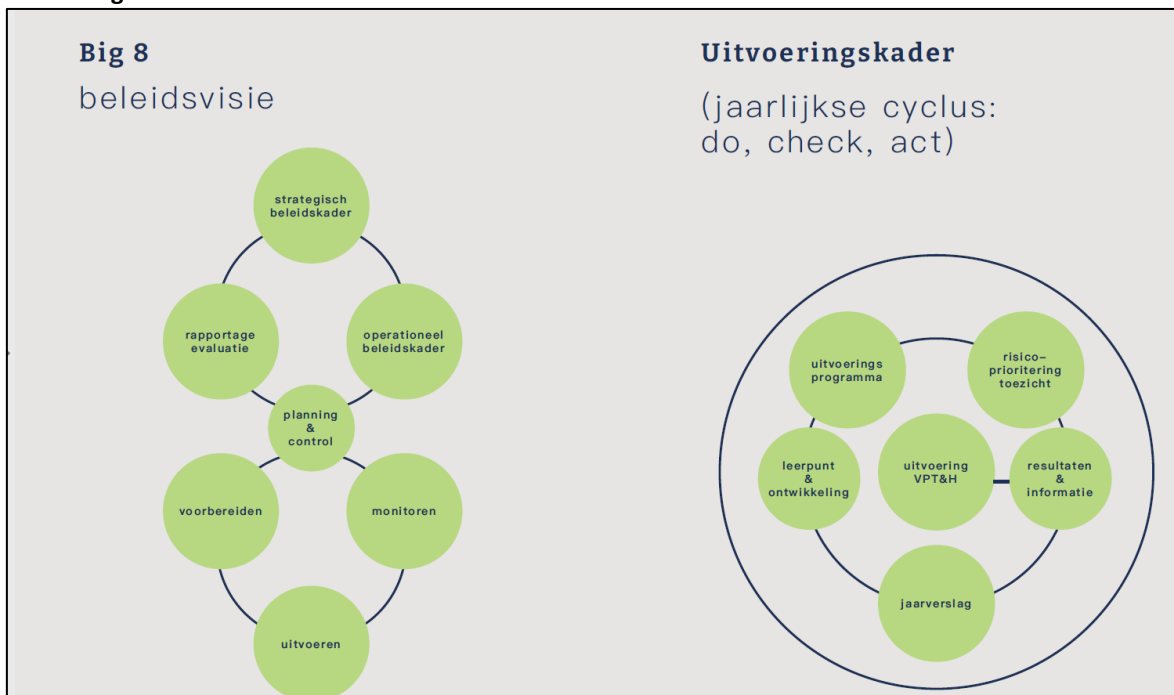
Big 8
beleidsvisie

strategisch beleidskader

rapportage evaluatie

operationeel beleidskader

planning & control

voorbereiden

monitoren

uitvoeren

Uitvoeringskader
(jaarlijkse cyclus: do, check, act)

uitvoerings programma

risico-prioritering toezicht

leerpunt & ontwikkeling

uitvoering VPT&H

resultaten & informatie

jaarverslag